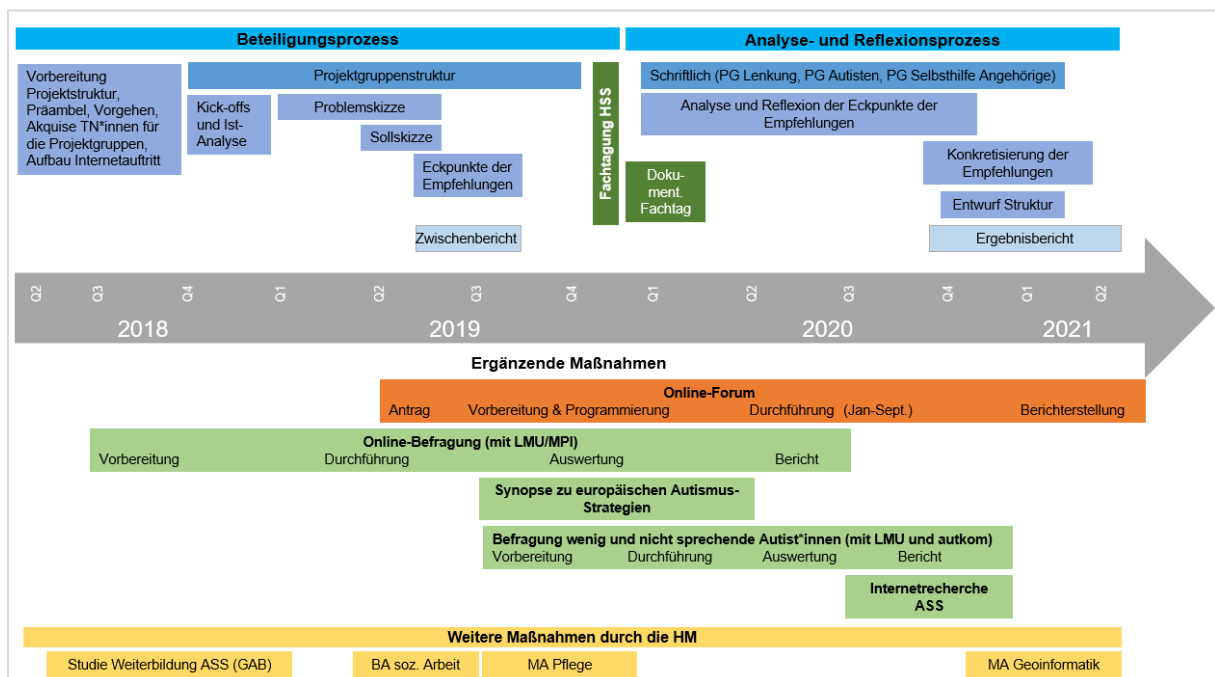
Beteiligungsprozess

Analyse- und Reflexionsprozess

Vorbereitung Projektstruktur, Präambel, Vorgehen, Akquise TN*innen für die Projektgruppen, Aufbau Internetauftritt

Projektgruppenstruktur

Kick-offs und Ist-Analyse

Problemskizze

Sollskizze

Eckpunkte der Empfehlungen

Zwischenbericht

Fachtagung HSS

Dokument. Fachtag

Schriftlich (PG Lenkung, PG Autisten, PG Selbsthilfe Angehörige)

Analyse und Reflexion der Eckpunkte der Empfehlungen

Konkretisierung der Empfehlungen

Entwurf Struktur

Ergebnisbericht

Q2 Q3 Q4 Q1 Q2 Q3 Q4 Q1 Q2 Q3 Q4 Q1 Q2

2018 2019 2020 2021

Ergänzende Maßnahmen

Online-Forum
Antrag Vorbereitung & Programmierung Durchführung (Jan-Sept.) Berichterstellung

Online-Befragung (mit LMU/MPI)
Vorbereitung Durchführung Auswertung Bericht

Synopse zu europäischen Autismus-Strategien

Befragung wenig und nicht sprechende Autist*innen (mit LMU und autkom)
Vorbereitung Durchführung Auswertung Bericht

Internetrecherche ASS

Weitere Maßnahmen durch die HM

Studie Weiterbildung ASS (GAB)

BA soz. Arbeit

MA Pflege

MA Geoinformatik